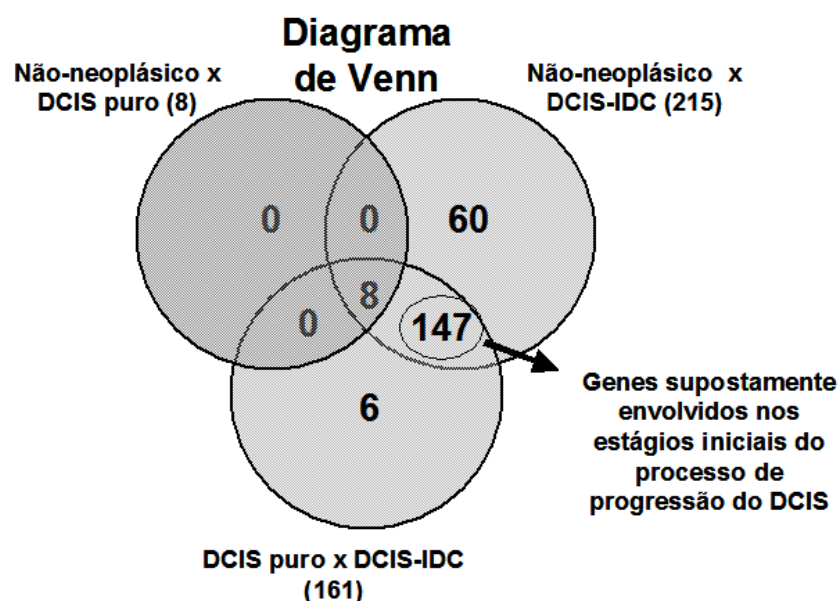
Diagrama de Venn

Não-neoplásico x DCIS puro (8)

Não-neoplásico x DCIS-IDC (215)

0

0

60

8

0

147

6

Genes supostamente envolvidos nos estágios iniciais do processo de progressão do DCIS

DCIS puro x DCIS-IDC (161)